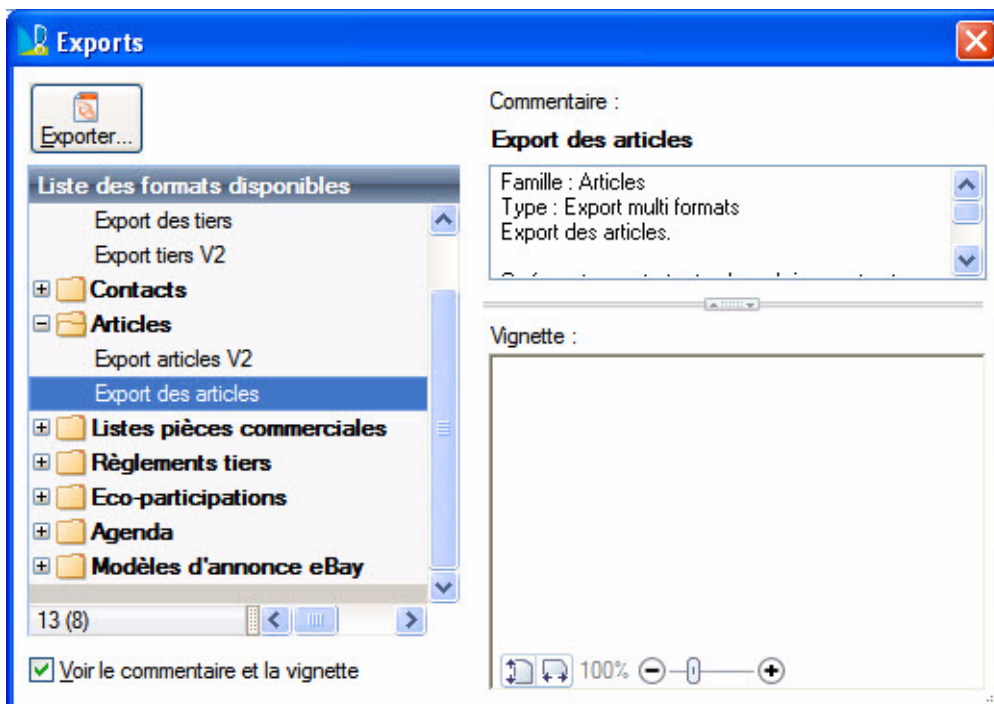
Exports

Exporter...

Liste des formats disponibles

Export des tiers

Export tiers V2

Contacts

Articles

Export articles V2

Export des articles

Listes pièces commerciales

Règlements tiers

Eco-participations

Agenda

Modèles d'annonce eBay

13 (8)

Voir le commentaire et la vignette

Commentaire :

Export des articles

Famille : Articles
Type : Export multi formats
Export des articles.

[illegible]

Vignette :

100%